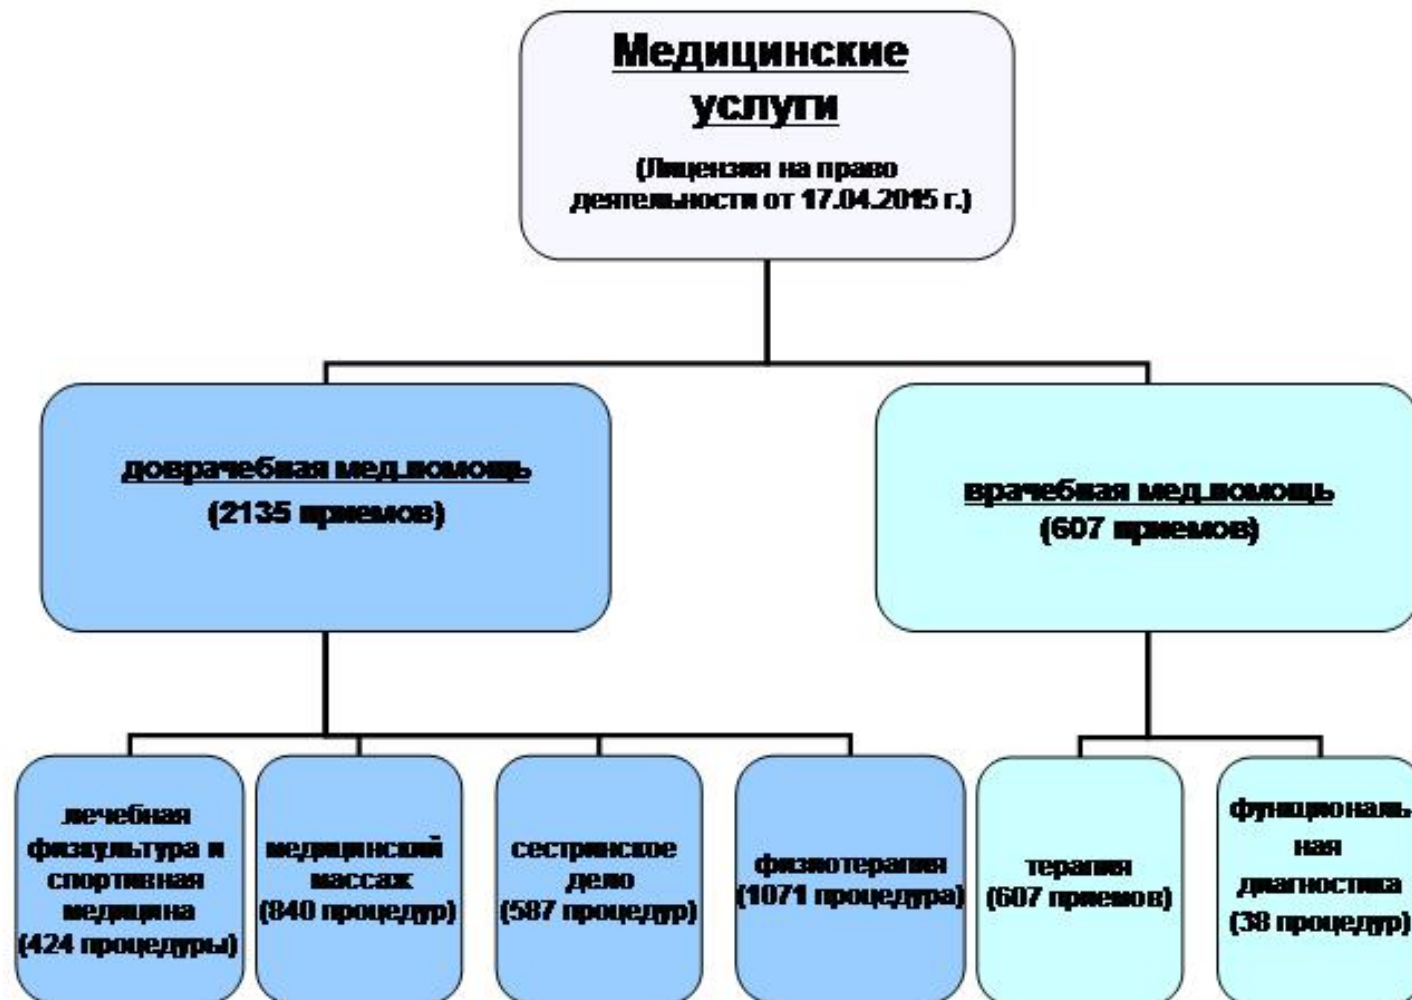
Медицинские услуги

(Лицензия на право деятельности от 17.04.2015 г.)

доврачебная мед.помощь
(2135 приемов)

врачебная мед.помощь
(607 приемов)

лечебная физкультура и спортивная медицина
(424 процедуры)

медицинский массаж
(840 процедур)

сестринское дело
(587 процедур)

физиотерапия
(1071 процедура)

терапия
(607 приемов)

функциональная диагностика
(38 процедур)